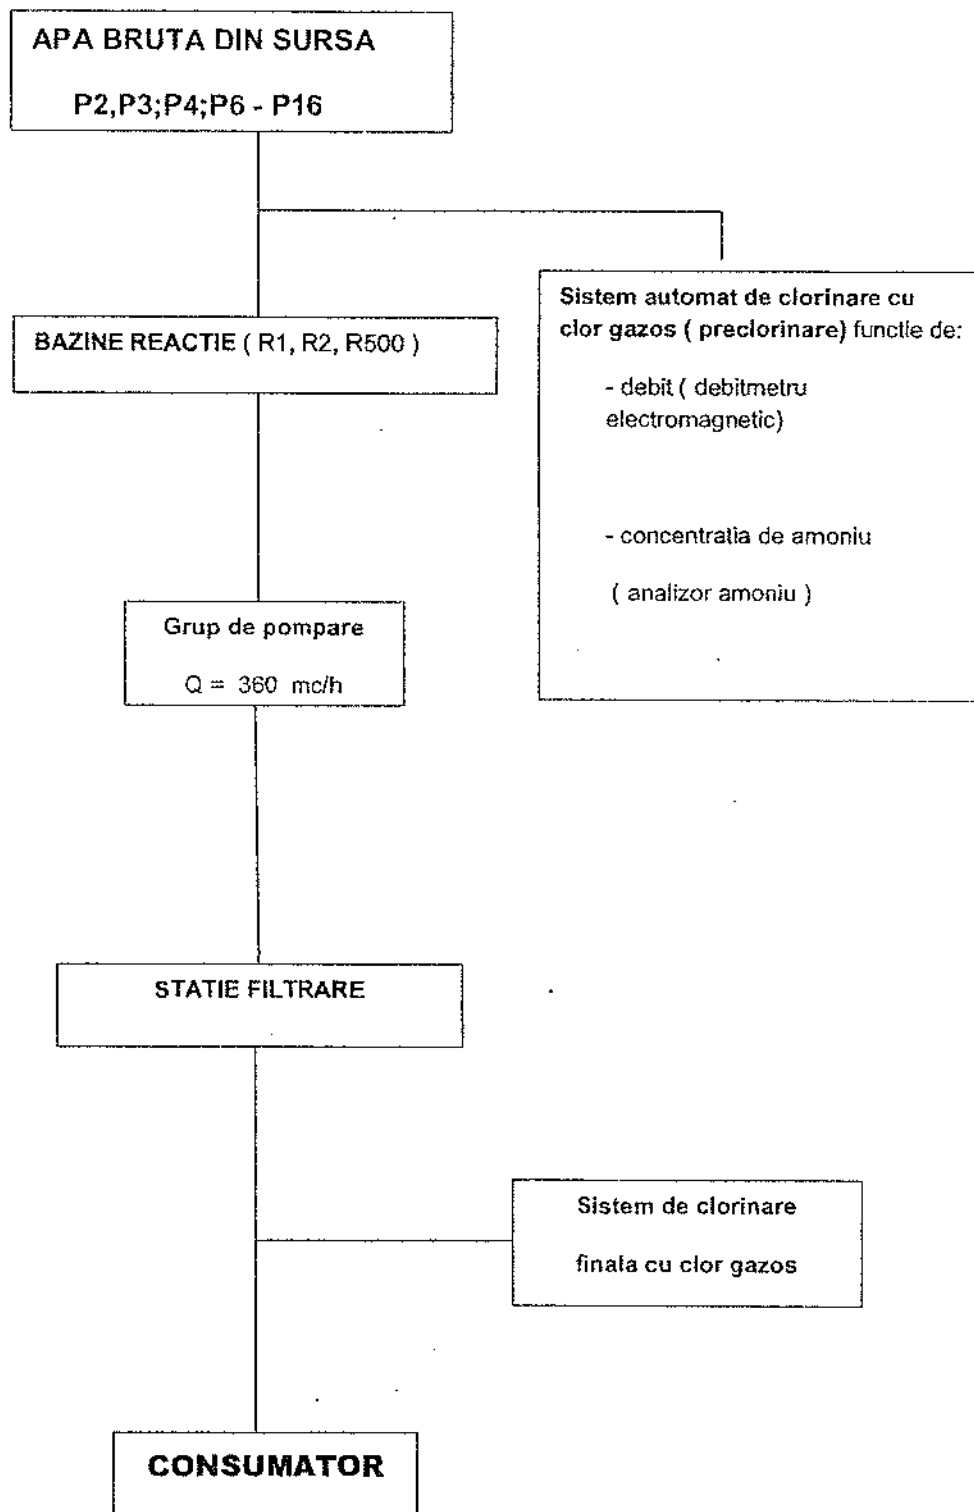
APA BRUTA DIN SURSA

P2,P3;P4;P6 - P16

Sistem automat de clorinare cu clor gazos ( preclorinare) functie de:

- debit ( debitmetru electromagnetic)

- concentratia de amoniu

( analizor amoniu )

BAZINE REACTIE ( R1, R2, R500 )

Grup de pompare

Q = 360 mc/h

STATIE FILTRARE

Sistem de clorinare

finala cu clor gazos

CONSUMATOR